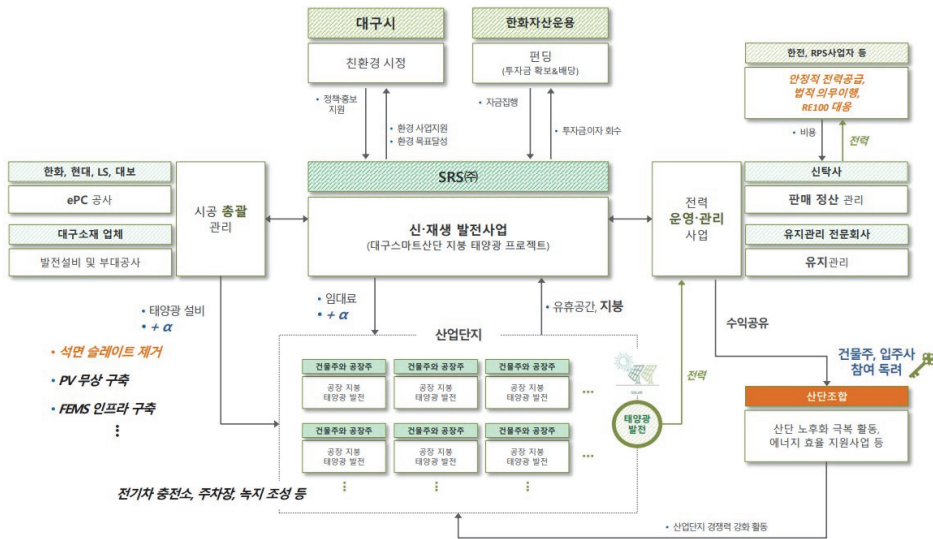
대구시
친환경 시정

한화자산운용
펀딩
(투자금 확보&배당)

한전, RPS사업자 등
안정적 전력공급, 법적 의무이행, RE100 대응

• 정책홍보 지원
• 환경 사업지원
• 환경 목표달성
• 자금집행
• 투자금이자 회수
• 비용
전력

한화, 현대, LS, 대보
ePC 공사
대구소재 업체
발전설비 및 부대공사

시공 총괄 관리

SRS㈜
신·재생 발전사업
(대구스마트산단 지붕 태양광 프로젝트)

전력 운영·관리 사업

신탁사
판매 정산 관리
유지관리 전문회사
유지관리

• 태양광 설비
• + α
• 석면 슬레이트 제거
• PV 무상 구축
• FEMS 인프라 구축
⋮

• 임대료
• + α
• 유휴공간, 지붕

수익공유

산업단지
| 건물주와 공장주 | 건물주와 공장주 | 건물주와 공장주 | ... |
|---|---|---|---|
| 공장 지붕 태양광 발전 | 공장 지붕 태양광 발전 | 공장 지붕 태양광 발전 | |
| 건물주와 공장주 | 건물주와 공장주 | 건물주와 공장주 | ... |
| 공장 지붕 태양광 발전 | 공장 지붕 태양광 발전 | 공장 지붕 태양광 발전 | |
| ⋮ | ⋮ | ⋮ | |

태양광 발전
전력

건물주, 입주사 참여 독려
산단조합
산단 노후화 극복 활동, 에너지 효율 지원사업 등

전기차 충전소, 주차장, 녹지 조성 등

• 산업단지 경쟁력 강화 활동